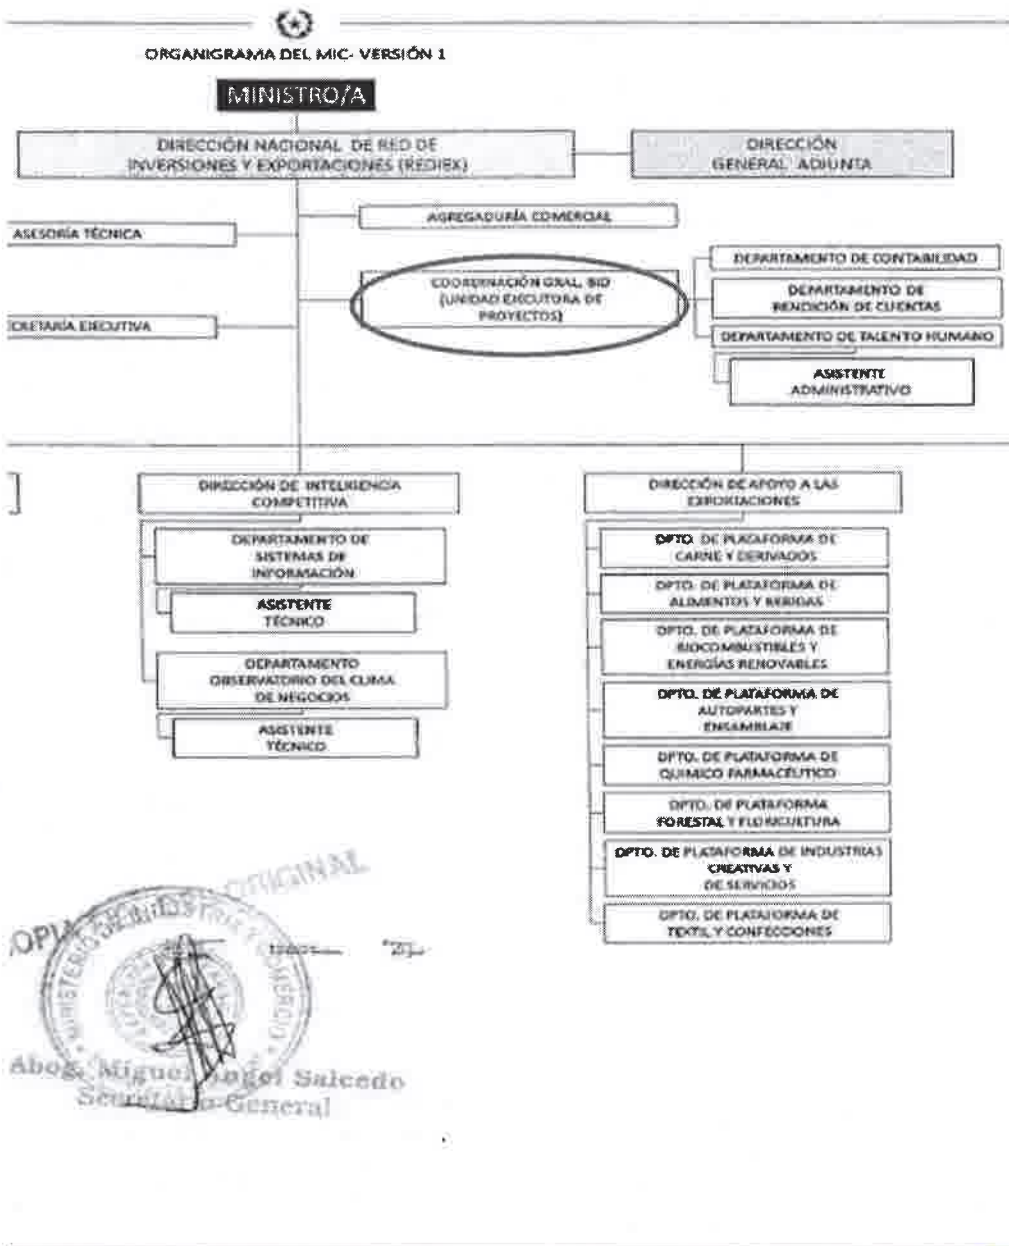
ORGANIGRAMA DEL MIC- VERSIÓN 1

MINISTRO/A

DIRECCIÓN NACIONAL DE RED DE INVERSIONES Y EXPORTACIONES (REDIEX)

DIRECCIÓN GENERAL ADJUNTA

AGREGADURÍA COMERCIAL

ASESORÍA TÉCNICA

COORDINACIÓN GRAL. BID (UNIDAD EJECUTORA DE PROYECTOS)

DEPARTAMENTO DE CONTABILIDAD

DEPARTAMENTO DE RENDICIÓN DE CUENTAS

DEPARTAMENTO DE TALENTO HUMANO

ASISTENTE ADMINISTRATIVO

CRETARÍA EJECUTIVA

DIRECCIÓN DE INTELIGENCIA COMPETITIVA

DEPARTAMENTO DE SISTEMAS DE INFORMACIÓN

ASISTENTE TÉCNICO

DEPARTAMENTO OBSERVATORIO DEL CLIMA DE NEGOCIOS

ASISTENTE TÉCNICO

DIRECCIÓN DE APOYO A LAS EXPORTACIONES

DPTO. DE PLATAFORMA DE CARNE Y DERIVADOS

DPTO. DE PLATAFORMA DE ALIMENTOS Y BEBIDAS

DPTO. DE PLATAFORMA DE BIOCOMBUSTIBLES Y ENERGÍAS RENOVABLES

DPTO. DE PLATAFORMA DE AUTOPARTES Y ENSAMBLAJE

DPTO. DE PLATAFORMA DE QUIMICO FARMACÉUTICO

DPTO. DE PLATAFORMA FORESTAL Y FLORICULTURA

DPTO. DE PLATAFORMA DE INDUSTRIAS CREATIVAS Y DE SERVICIOS

DPTO. DE PLATAFORMA DE TEXTIL Y CONFECCIONES

COPIA ES FIEL DEL ORIGINAL
MINISTERIO DE INDUSTRIA Y COMERCIO

Abog. Miguel Angel Salcedo
Secretario General